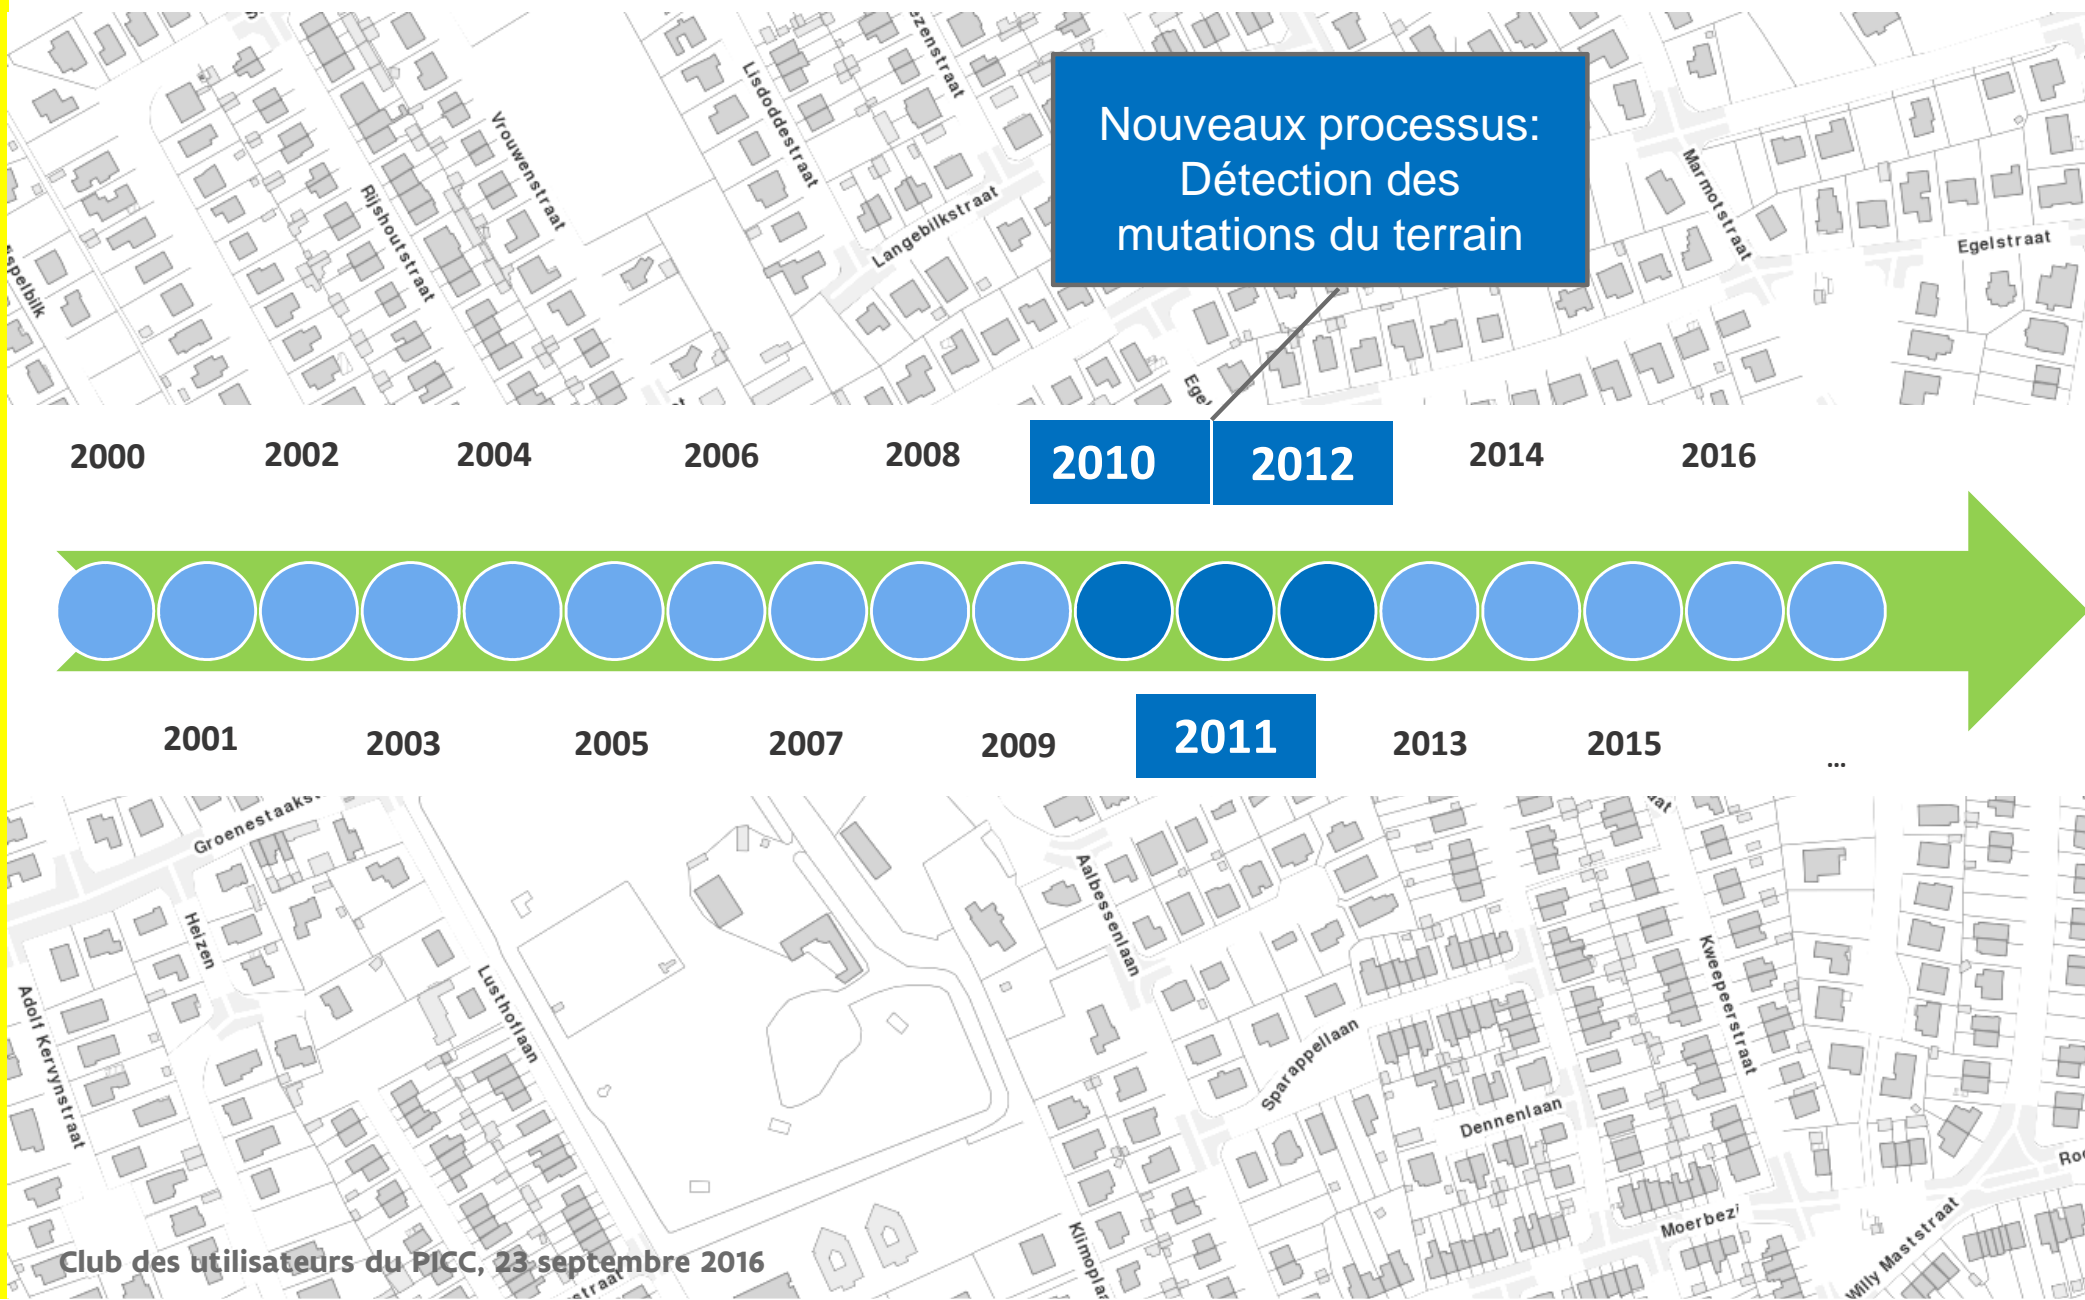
Nouveaux processus: Détection des mutations du terrain

2000 2002 2004 2006 2008 2010 2012 2014 2016

2001 2003 2005 2007 2009 2011 2013 2015 ...

Vrouwenstraat
Lisdoddestraat
Rijshoutstraat
Langebilkstraat
Marmotstraat
Egelstraat
Groenestaaks
Heizen
Adolf Kervynstraat
Lusthoflaan
Aalbessenlaan
Sparappellaan
Dennenlaan
Kweepeerstraat
Moerbezi
Willy Maststraat
Klimopla

Club des utilisateurs du PICC, 23 septembre 2016